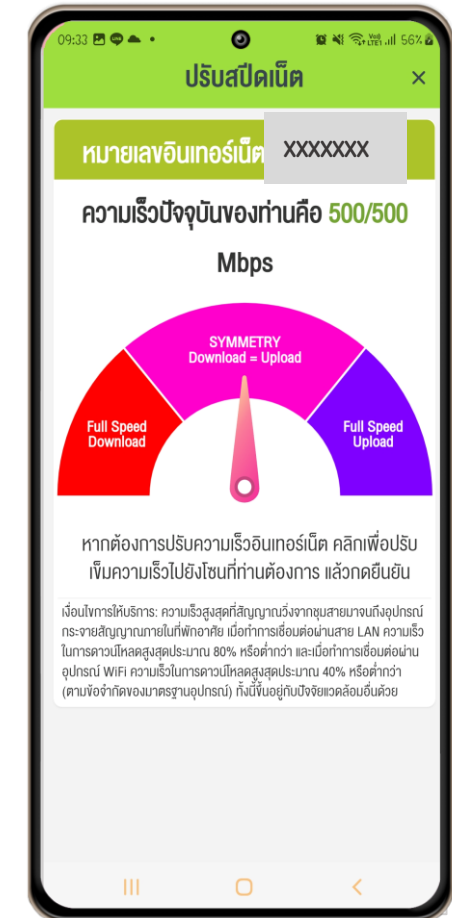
09:33 56%

ปรับสปีดเน็ต ×

หมายเลขอินเทอร์เน็ต XXXXXXX

ความเร็วปัจจุบันของท่านคือ 500/500 Mbps

SYMMETRY
Download = Upload

Full Speed
Download

Full Speed
Upload

หากต้องการปรับความเร็วอินเทอร์เน็ต คลิกเพื่อปรับเข็มความเร็วไปยังโซนที่ท่านต้องการ แล้วกดยืนยัน

เงื่อนไขการให้บริการ: ความเร็วสูงสุดที่สัญญาณวิ่งจากชุมสายมาจนถึงอุปกรณ์กระจายสัญญาณภายในที่พักอาศัย เมื่อทำการเชื่อมต่อผ่านสาย LAN ความเร็วในการดาวน์โหลดสูงสุดประมาณ 80% หรือต่ำกว่า และเมื่อทำการเชื่อมต่อผ่านอุปกรณ์ WiFi ความเร็วในการดาวน์โหลดสูงสุดประมาณ 40% หรือต่ำกว่า (ตามข้อจำกัดของมาตรฐานอุปกรณ์) ทั้งนี้ขึ้นอยู่กับปัจจัยแวดล้อมอื่นด้วย